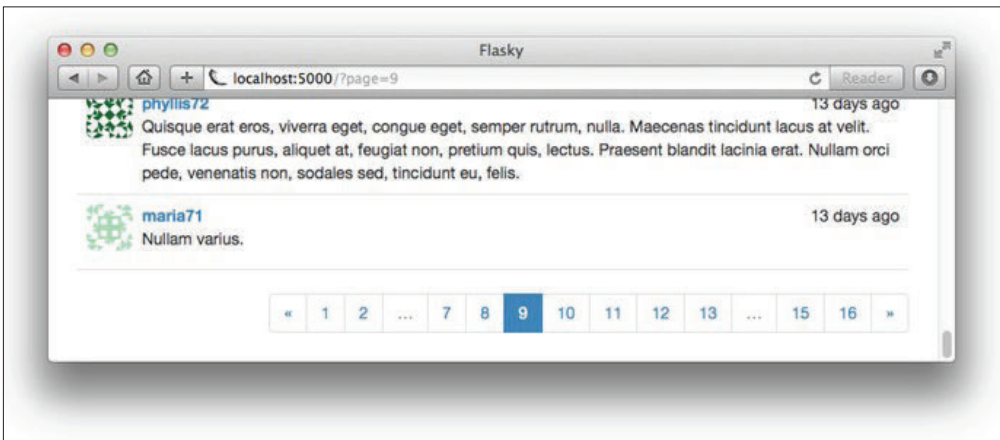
Flasky

localhost:5000/?page=9

Reader

phyllis72

13 days ago

Quisque erat eros, viverra eget, congue eget, semper rutrum, nulla. Maecenas tincidunt lacus at velit. Fusce lacus purus, aliquet at, feugiat non, pretium quis, lectus. Praesent blandit lacinia erat. Nullam orci pede, venenatis non, sodales sed, tincidunt eu, felis.

maria71

13 days ago

Nullam varius.

« 1 2 ... 7 8 9 10 11 12 13 ... 15 16 »